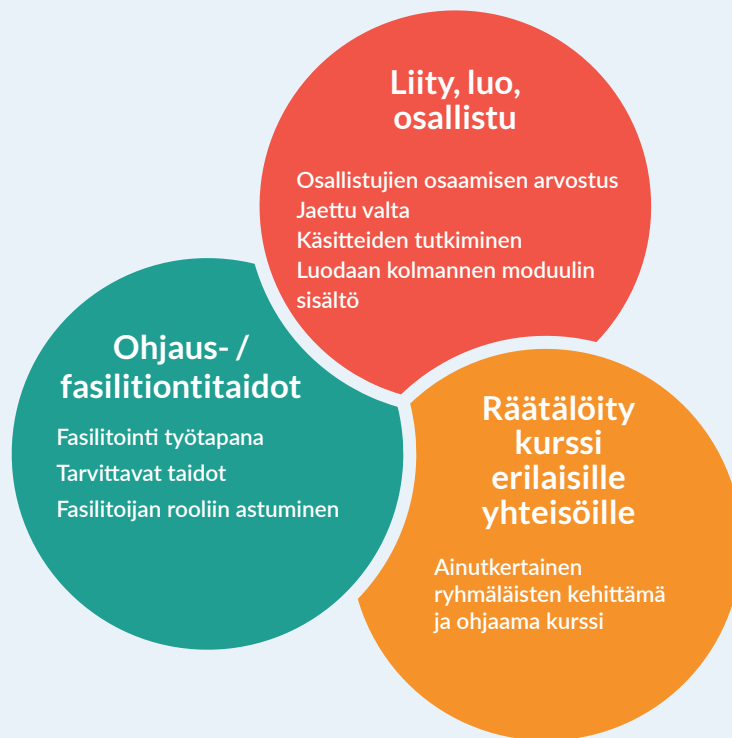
Liity, luo, osallistu

Osallistujien osaamisen arvostus
Jaettu valta
Käsitteiden tutkiminen
Luodaan kolmannen moduulin sisältö

Ohjaus- / fasilitiontitaidot

Fasilitointi työtapana
Tarvittavat taidot
Fasilitoijan rooliin astuminen

Räätälöity kurssi erilaisille yhteisöille

Ainutkertainen ryhmäläisten kehittämä ja ohjaama kurssi